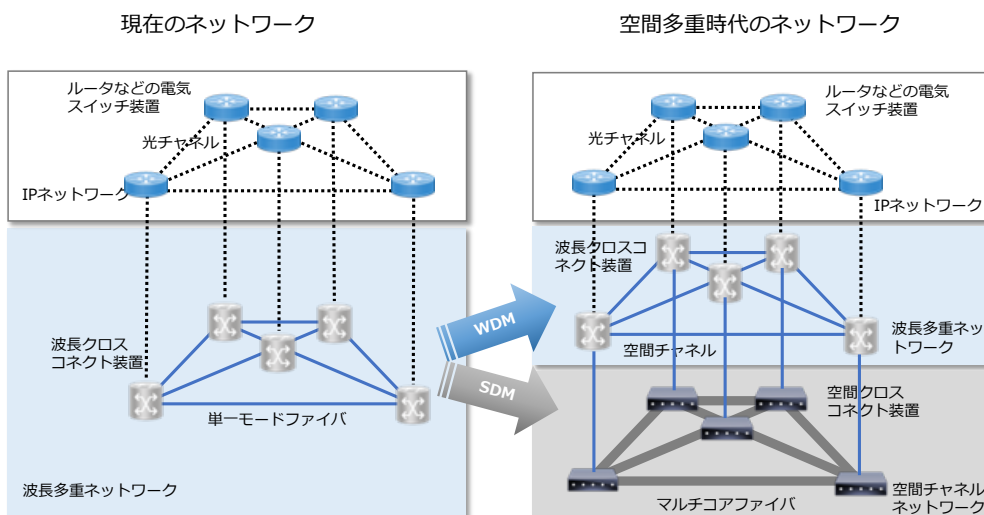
現在のネットワーク

ルータなどの電気スイッチ装置

光チャネル

IPネットワーク

波長クロスコネクト装置

単一モードファイバ

波長多重ネットワーク

WDM

SDM

空間多重時代のネットワーク

ルータなどの電気スイッチ装置

光チャネル

IPネットワーク

波長クロスコネクト装置

波長多重ネットワーク

空間チャネル

空間クロスコネクト装置

マルチコアファイバ

空間チャネルネットワーク